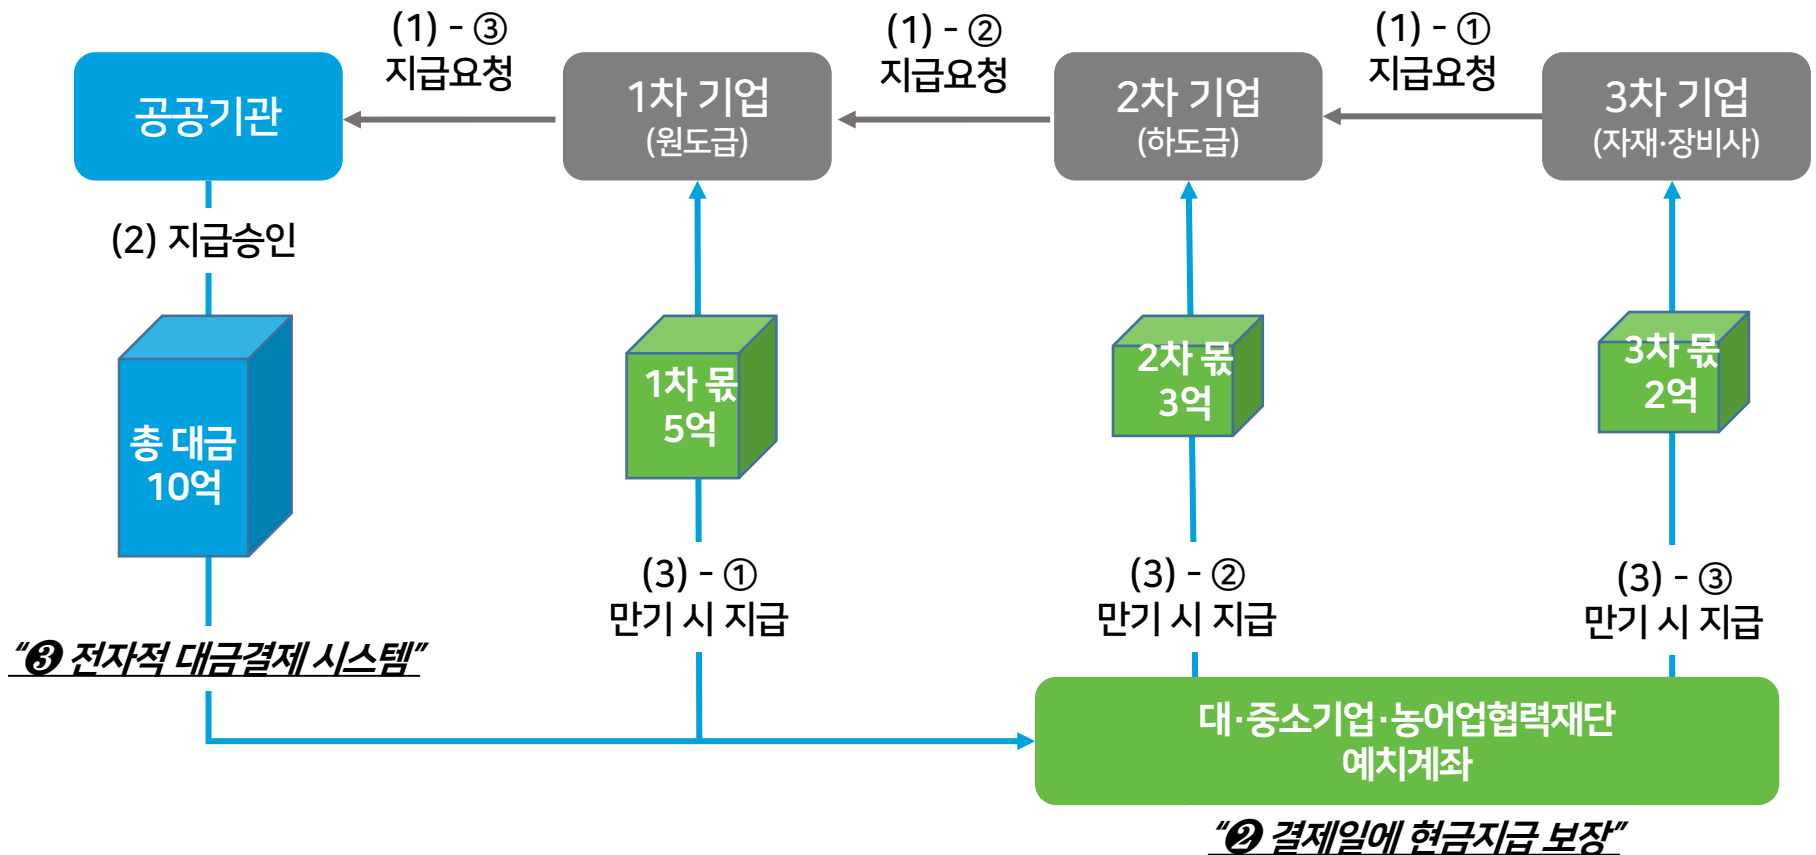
(1) - ③
지급요청

(1) - ②
지급요청

(1) - ①
지급요청

공공기관

1차 기업
(원도급)

2차 기업
(하도급)

3차 기업
(자재·장비사)

(2) 지급승인

총 대금
10억

1차 몫
5억

2차 몫
3억

3차 몫
2억

(3) - ①
만기 시 지급

(3) - ②
만기 시 지급

(3) - ③
만기 시 지급

"❸ 전자적 대금결제 시스템"

대·중소기업·농어업협력재단
예치계좌

"❷ 결제일에 현금지급 보장"